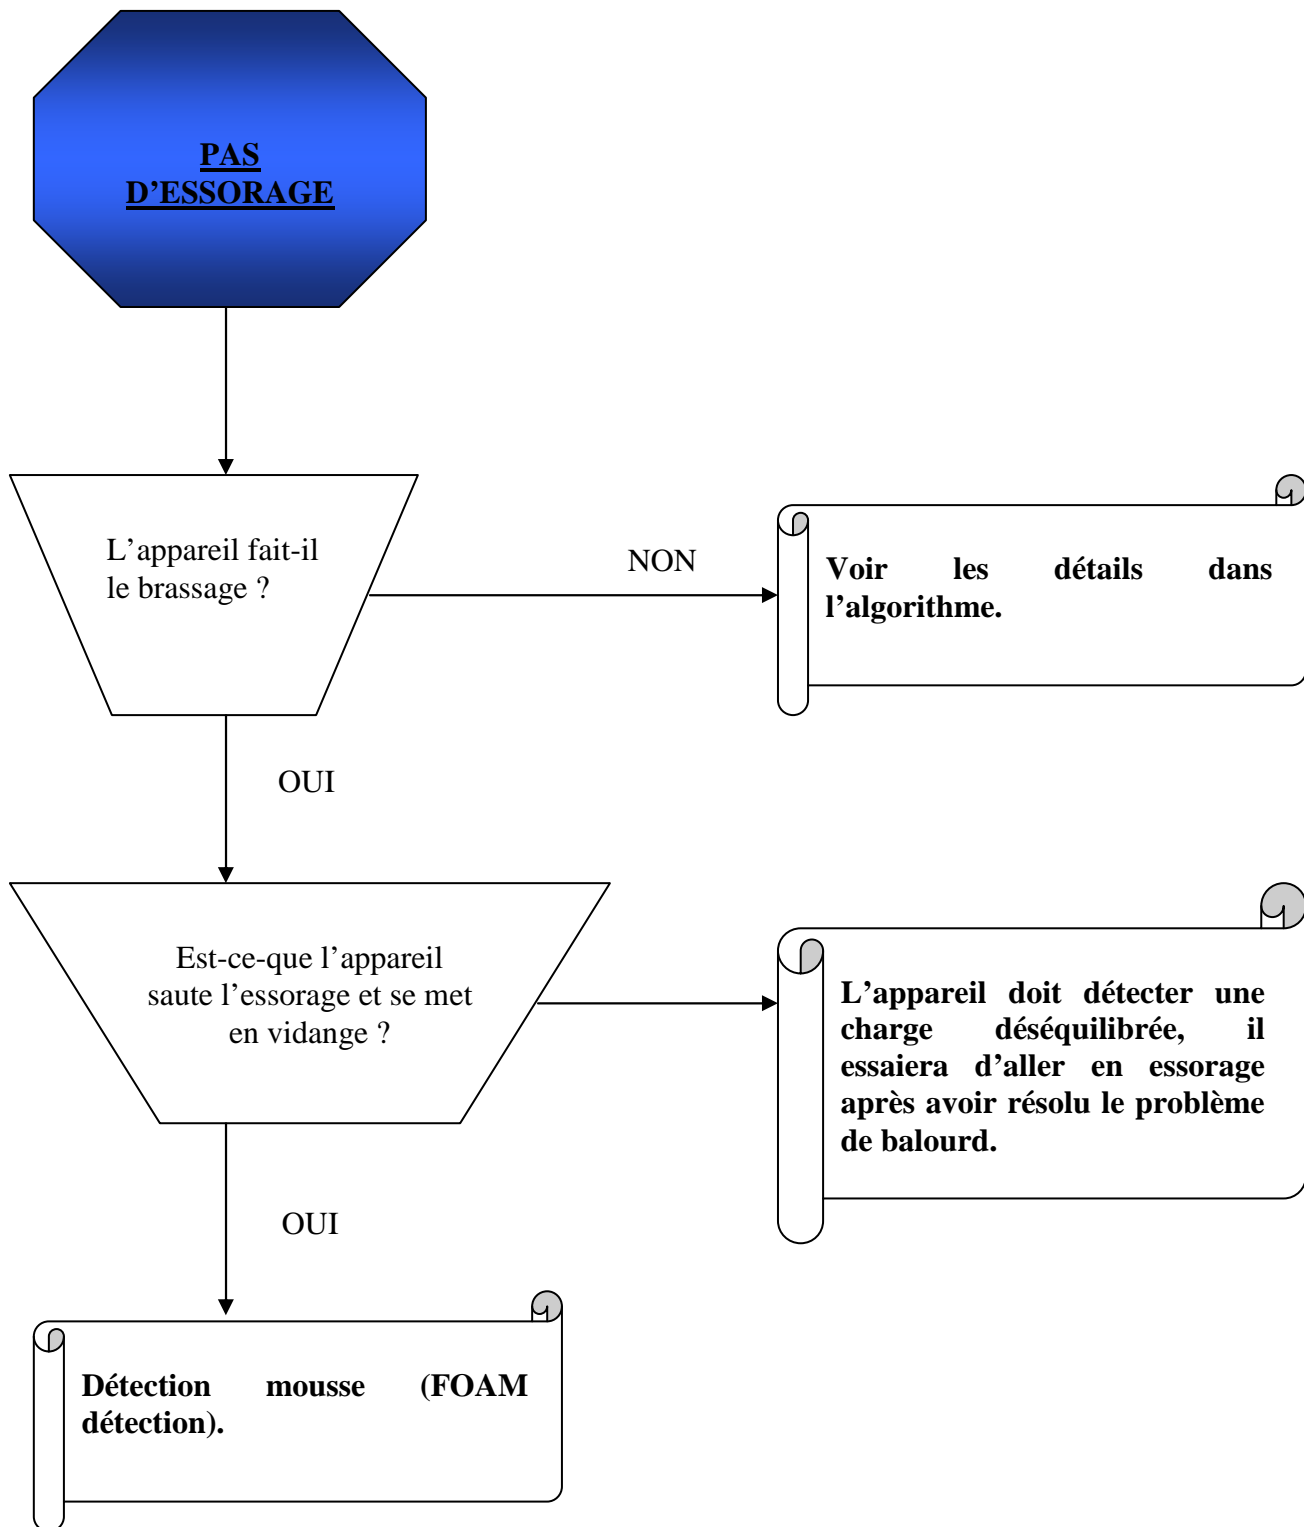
PAS D'ESSORAGE

L'appareil fait-il le brassage ?

NON

Voir les détails dans l'algorithme.

OUI

Est-ce-que l'appareil saute l'essorage et se met en vidange ?

L'appareil doit détecter une charge déséquilibrée, il essaiera d'aller en essorage après avoir résolu le problème de balourd.

OUI

Détection mousse (FOAM détection).